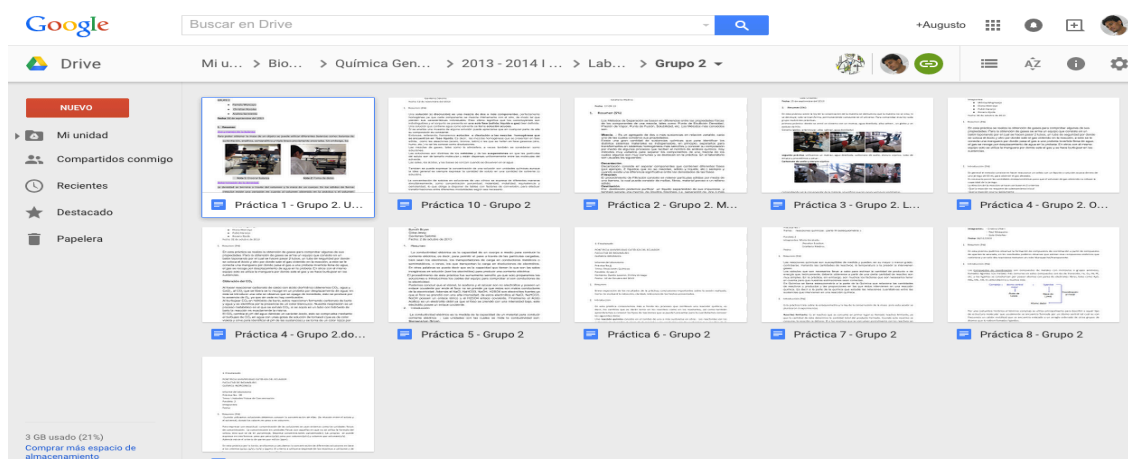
Google

Buscar en Drive

+Augusto

Drive

Mi u... > Bio... > Química Gen... > 2013 - 2014 I... > Lab... > Grupo 2

NUEVO

Mi unidad

Compartidos conmigo

Recientes

Destacado

Papelera

3 GB usado (21%)

Comprar más espacio de almacenamiento

Práctica 1 - Grupo 2. U...

Práctica 10 - Grupo 2

Práctica 2 - Grupo 2. M...

Práctica 3 - Grupo 2. L...

Práctica 4 - Grupo 2. O...

Práctica 4 - Grupo 2.do...

Práctica 5 - Grupo 2

Práctica 6 - Grupo 2

Práctica 7 - Grupo 2

Práctica 8 - Grupo 2